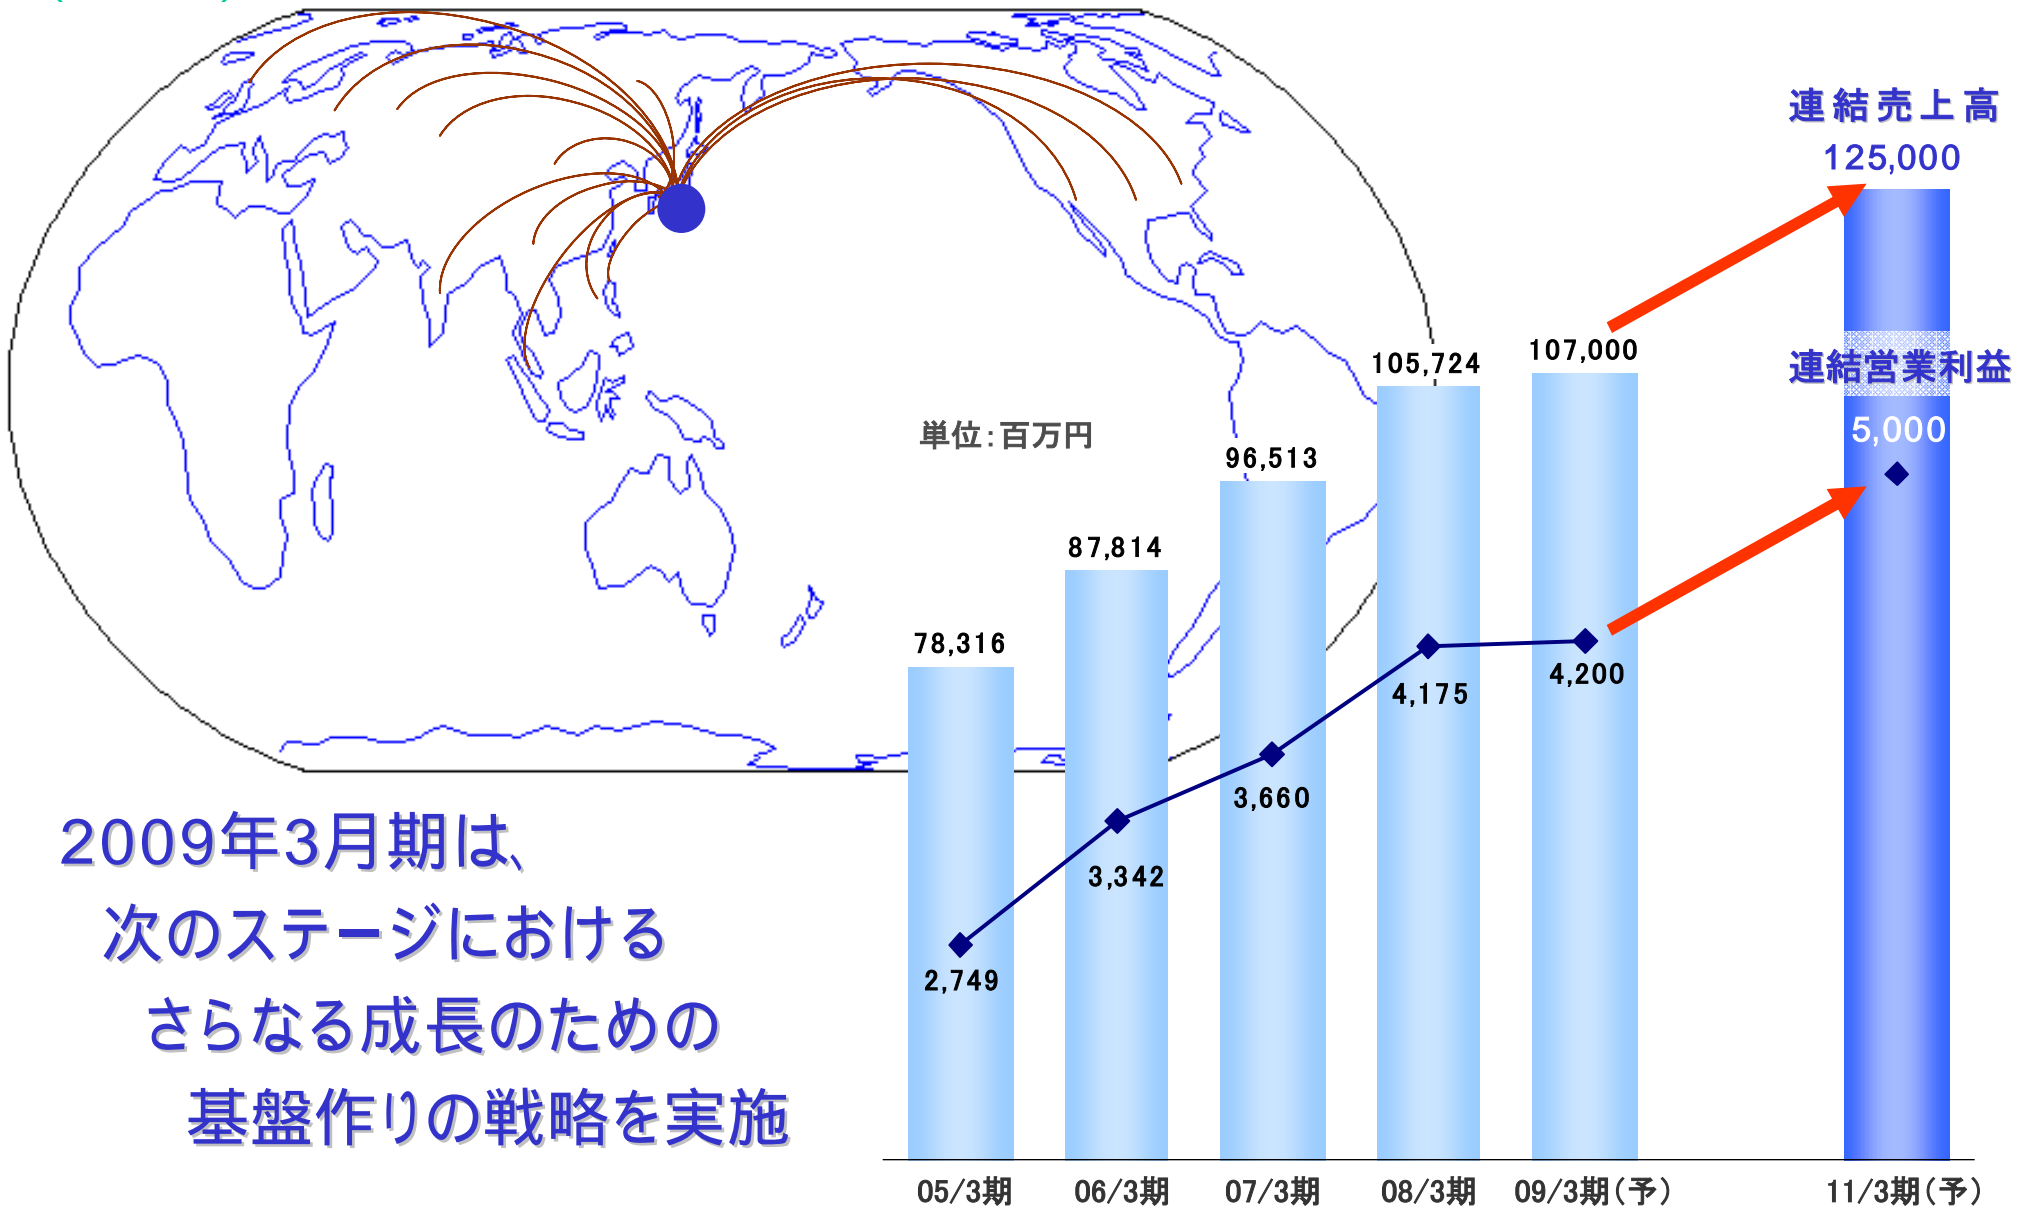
連結売上高
125,000

連結営業利益
5,000

単位：百万円

78,316
87,814
96,513
105,724
107,000

2,749
3,342
3,660
4,175
4,200

05/3期
06/3期
07/3期
08/3期
09/3期（予）
11/3期（予）

2009年3月期は、
次のステージにおける
さらなる成長のための
基盤作りの戦略を実施